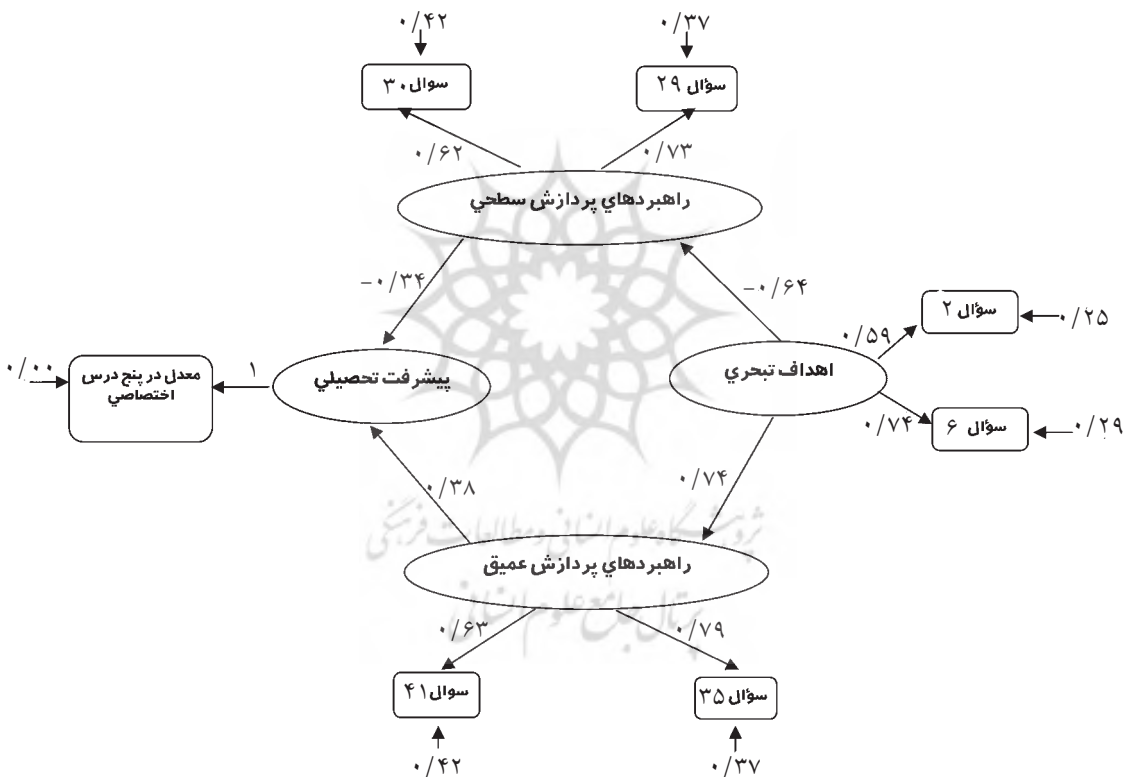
۰/۴۲
۰/۳۷
سوال ۳۰
سؤال ۲۹
۰/۶۲
۰/۷۳
راهبردهاي پردازش سطحي
-۰/۳۴
-۰/۶۴
سؤال ۲
۰/۲۵
۰/۵۹
۰/۰۰
معدل در پنج درس اختصاصي
۱
پيشرفت تحصيلي
اهداف تبحري
۰/۷۴
سؤال ۶
۰/۲۹
۰/۳۸
۰/۷۴
پژوهشگاه علوم انساني و مطالعات فرهنگي
راهبردهاي پردازش عميق
پرتال جامع علوم انساني
۰/۶۳
۰/۷۹
سوال ۴۱
سؤال ۳۵
۰/۴۲
۰/۳۷